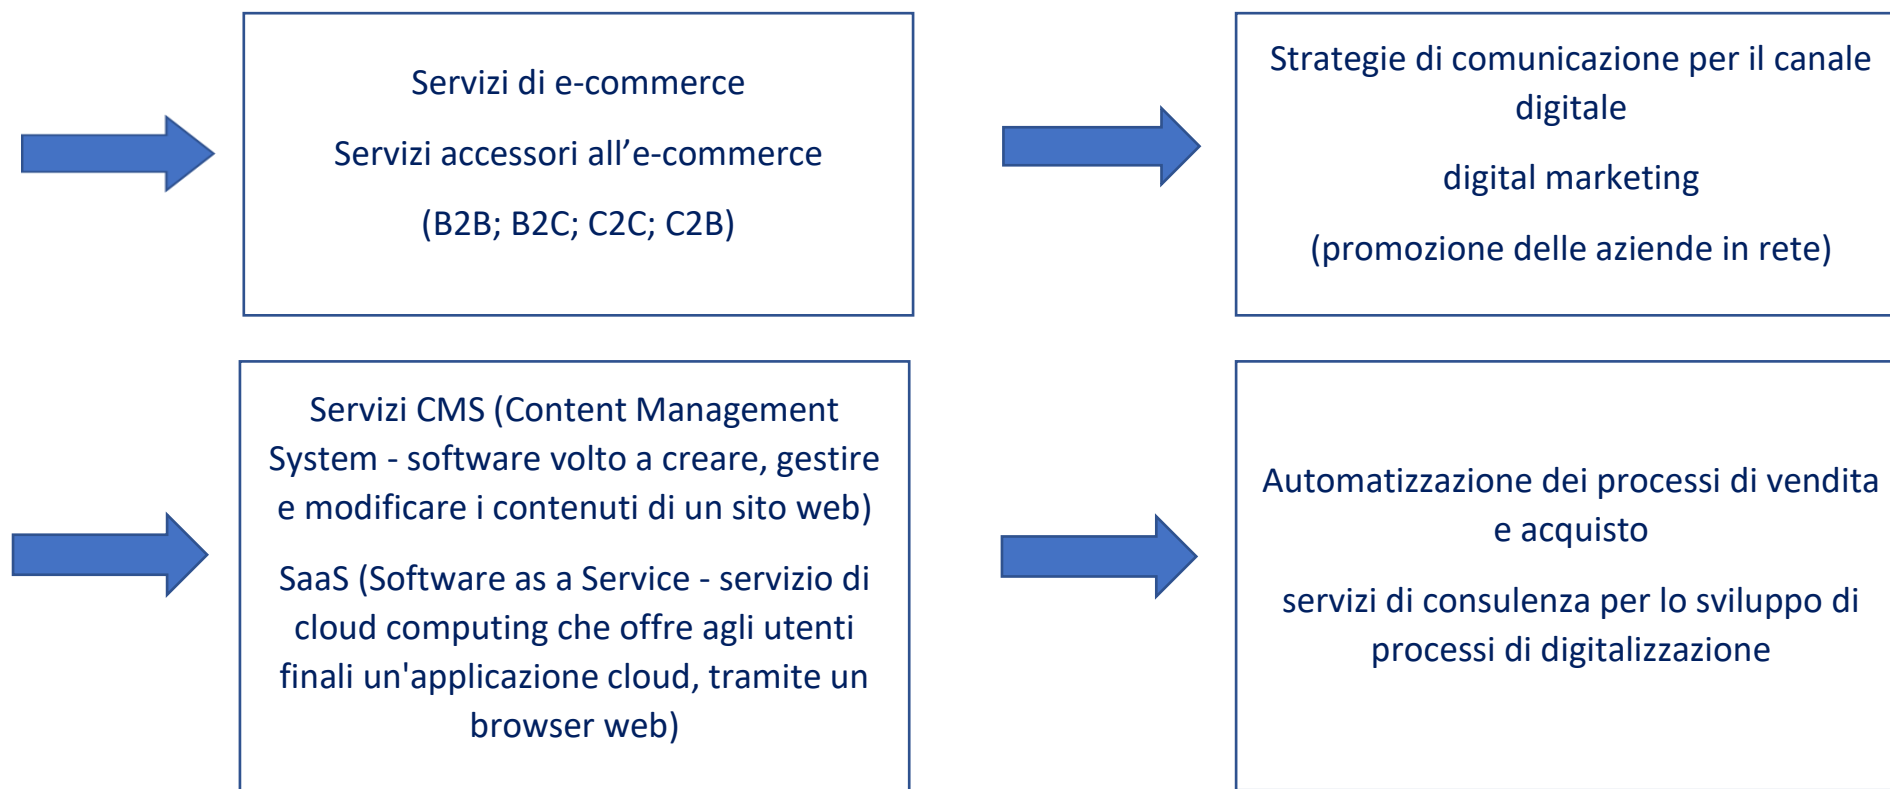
Servizi di e-commerce

Servizi accessori all’e-commerce

(B2B; B2C; C2C; C2B)

Strategie di comunicazione per il canale digitale

digital marketing

(promozione delle aziende in rete)

Servizi CMS (Content Management System - software volto a creare, gestire e modificare i contenuti di un sito web)

SaaS (Software as a Service - servizio di cloud computing che offre agli utenti finali un'applicazione cloud, tramite un browser web)

Automatizzazione dei processi di vendita e acquisto

servizi di consulenza per lo sviluppo di processi di digitalizzazione